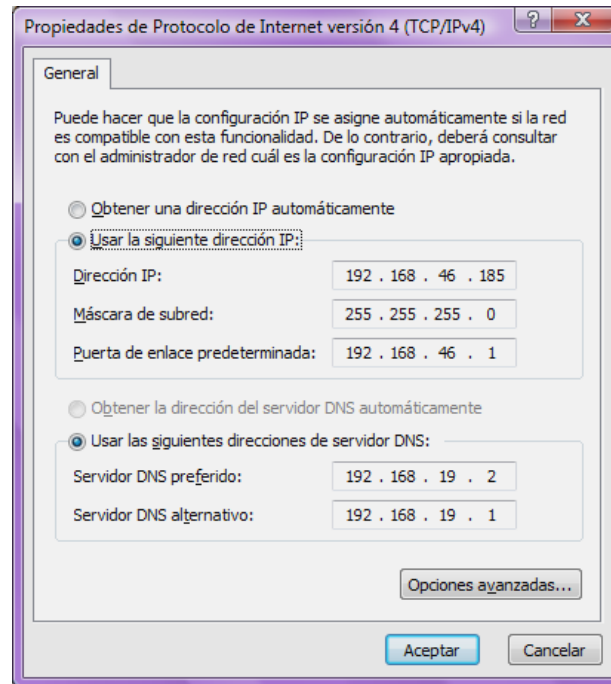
Propiedades de Protocolo de Internet versión 4 (TCP/IPv4)

General

Puede hacer que la configuración IP se asigne automáticamente si la red es compatible con esta funcionalidad. De lo contrario, deberá consultar con el administrador de red cuál es la configuración IP apropiada.

Obtener una dirección IP automáticamente

Usar la siguiente dirección IP:

Dirección IP: 192 . 168 . 46 . 185

Máscara de subred: 255 . 255 . 255 . 0

Puerta de enlace predeterminada: 192 . 168 . 46 . 1

Obtener la dirección del servidor DNS automáticamente

Usar las siguientes direcciones de servidor DNS:

Servidor DNS preferido: 192 . 168 . 19 . 2

Servidor DNS alternativo: 192 . 168 . 19 . 1

Opciones avanzadas...

Aceptar

Cancelar